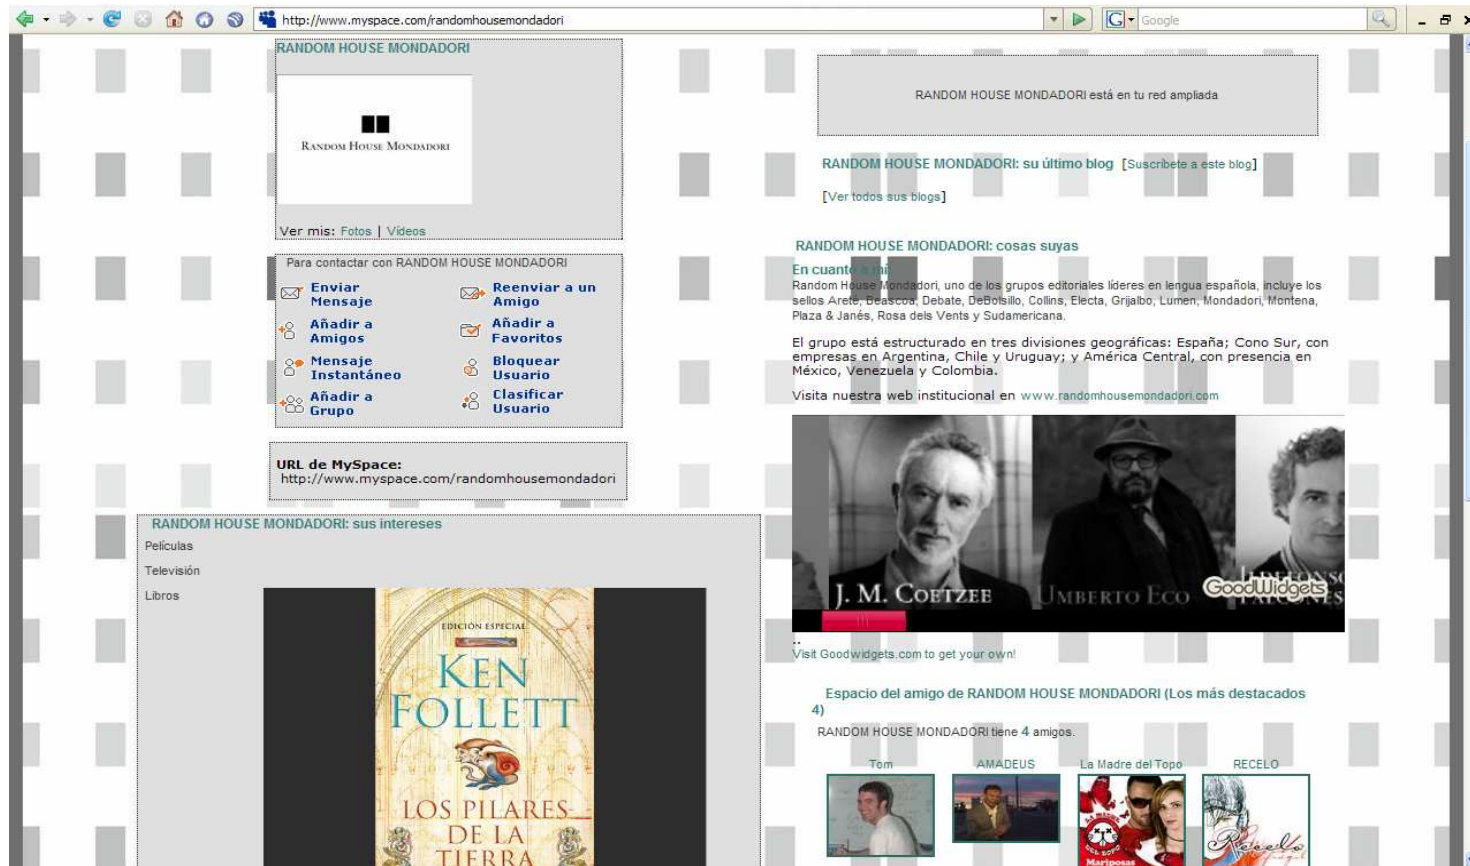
http://www.myspace.com/randomhousemondadori

Google

RANDOM HOUSE MONDADORI

RANDOM HOUSE MONDADORI

Ver mis: Fotos | Videos

Para contactar con RANDOM HOUSE MONDADORI

Enviar Mensaje
Reenviar a un Amigo
Añadir a Amigos
Añadir a Favoritos
Mensaje Instantáneo
Bloquear Usuario
Añadir a Grupo
Clasificar Usuario

URL de MySpace:
http://www.myspace.com/randomhousemondadori

RANDOM HOUSE MONDADORI: sus intereses

Películas

Televisión

Libros

EDICIÓN ESPECIAL
KEN FOLLETT
LOS PILARES DE LA TIERRA

RANDOM HOUSE MONDADORI está en tu red ampliada

RANDOM HOUSE MONDADORI: su último blog [Suscríbete a este blog]

[Ver todos sus blogs]

RANDOM HOUSE MONDADORI: cosas suyas

En cuanto a mí:
Random House Mondadori, uno de los grupos editoriales líderes en lengua española, incluye los sellos Arete, Beascoa, Debate, DeBolsillo, Collins, Electa, Grijalbo, Lumen, Mondadori, Montena, Plaza & Janés, Rosa dels Vents y Sudamericana.

El grupo está estructurado en tres divisiones geográficas: España; Cono Sur, con empresas en Argentina, Chile y Uruguay; y América Central, con presencia en México, Venezuela y Colombia.

Visita nuestra web institucional en www.randomhousemondadori.com

J. M. COETZEE
UMBERTO ECO
GoodWidgets

..
Visit Goodwidgets.com to get your own!

Espacio del amigo de RANDOM HOUSE MONDADORI (Los más destacados 4)

RANDOM HOUSE MONDADORI tiene 4 amigos.

Tom
AMADEUS
La Madre del Topo
RECELO